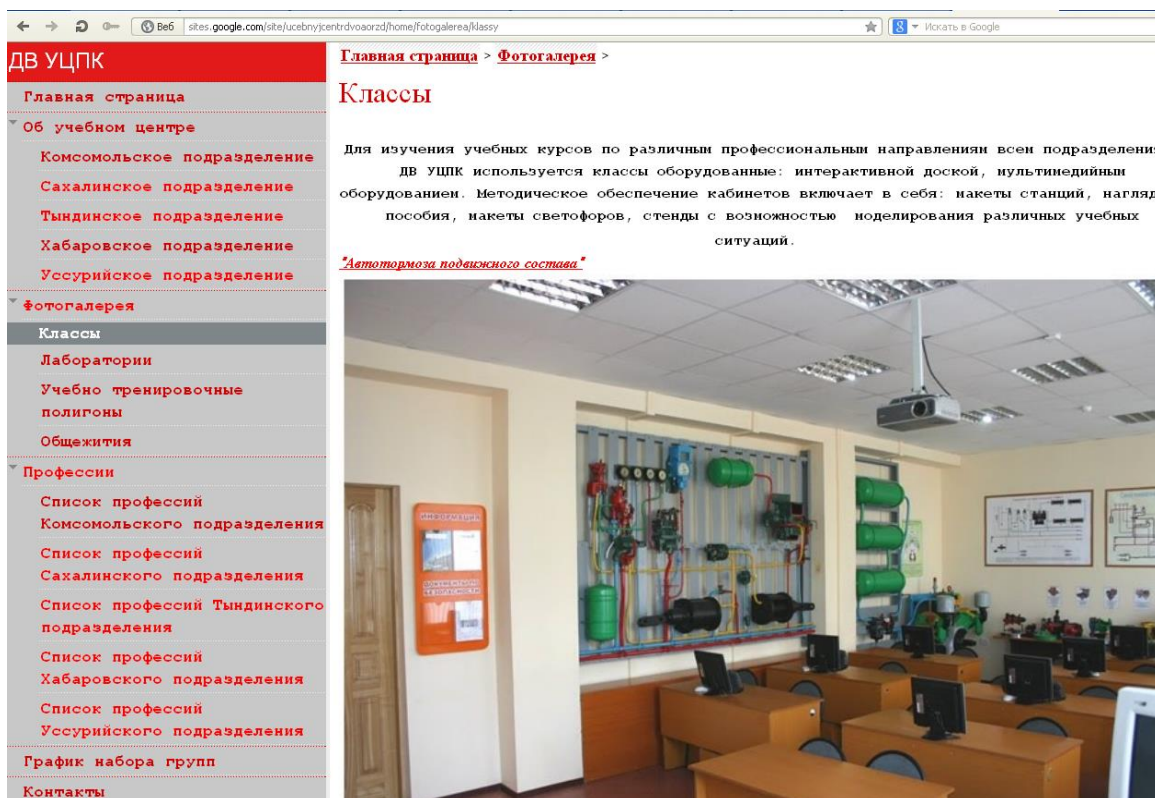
Веб sites.google.com/site/ucebnyjcentrdvoaorzd/home/fotogalerea/klassy

Искать в Google

ДВ УЦПК

Главная страница

Об учебном центре

Комсомольское подразделение

Сахалинское подразделение

Тындинское подразделение

Хабаровское подразделение

Уссурийское подразделение

Фотогалерея

Классы

Лаборатории

Учебно тренировочные полигоны

Общежития

Профессии

Список профессий Комсомольского подразделения

Список профессий Сахалинского подразделения

Список профессий Тындинского подразделения

Список профессий Хабаровского подразделения

Список профессий Уссурийского подразделения

График набора групп

Контакты

Главная страница > Фотогалерея >

Классы

Для изучения учебных курсов по различным профессиональным направлениям всем подразделени ДВ УЦПК используется классы оборудованные: интерактивной доской, мультимедийным оборудованием. Методическое обеспечение кабинетов включает в себя: макеты станций, нагляд пособия, макеты светофоров, стенды с возможностью моделирования различных учебных ситуаций.

"Автотормоза подвижного состава"

ИНФОРМАЦИЯ